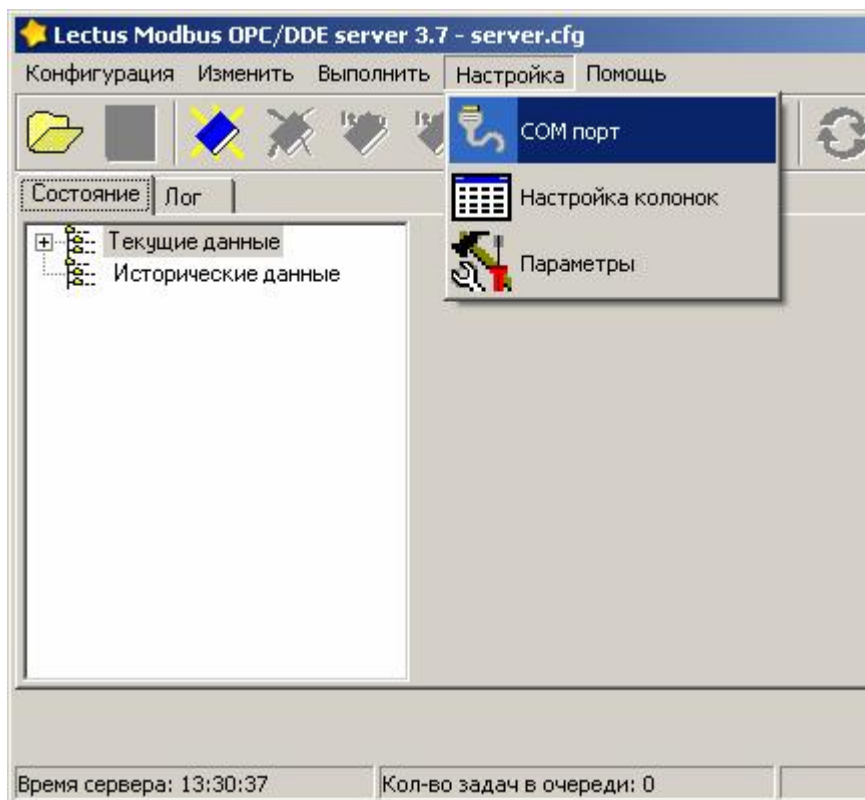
Lectus Modbus OPC/DDE server 3.7 - server.cfg

Конфигурация Изменить Выполнить Настройка Помощь

COM порт
Настройка колонок
Параметры

Состояние Лог

Текущие данные
Исторические данные

Время сервера: 13:30:37
Кол-во задач в очереди: 0